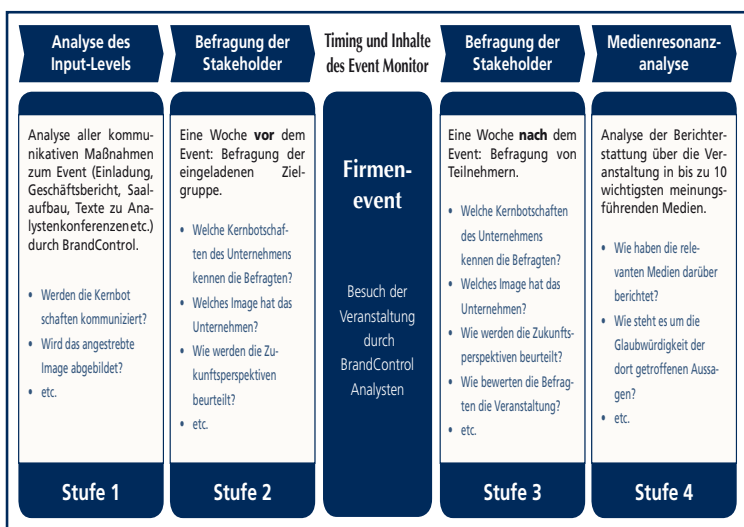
Analyse des Input-Levels

Analyse aller kommunikativen Maßnahmen zum Event (Einladung, Geschäftsbericht, Saalaufbau, Texte zu Analystenkonferenzen etc.) durch BrandControl.

• Werden die Kernbot schaften kommuniziert?
• Wird das angestrebte Image abgebildet?
• etc.

Stufe 1

Befragung der Stakeholder

Eine Woche **vor** dem Event: Befragung der eingeladenen Zielgruppe.

• Welche Kernbotschaften des Unternehmens kennen die Befragten?
• Welches Image hat das Unternehmen?
• Wie werden die Zukunftsperspektiven beurteilt?
• etc.

Stufe 2

Timing und Inhalte des Event Monitor

Firmenevent

Besuch der Veranstaltung durch BrandControl Analysten

Befragung der Stakeholder

Eine Woche **nach** dem Event: Befragung von Teilnehmern.

• Welche Kernbotschaften des Unternehmens kennen die Befragten?
• Welches Image hat das Unternehmen?
• Wie werden die Zukunftsperspektiven beurteilt?
• Wie bewerten die Befragten die Veranstaltung?
• etc.

Stufe 3

Medienresonanzanalyse

Analyse der Berichterstattung über die Veranstaltung in bis zu 10 wichtigsten meinungsführenden Medien.

• Wie haben die relevanten Medien darüber berichtet?
• Wie steht es um die Glaubwürdigkeit der dort getroffenen Aussagen?
• etc.

Stufe 4